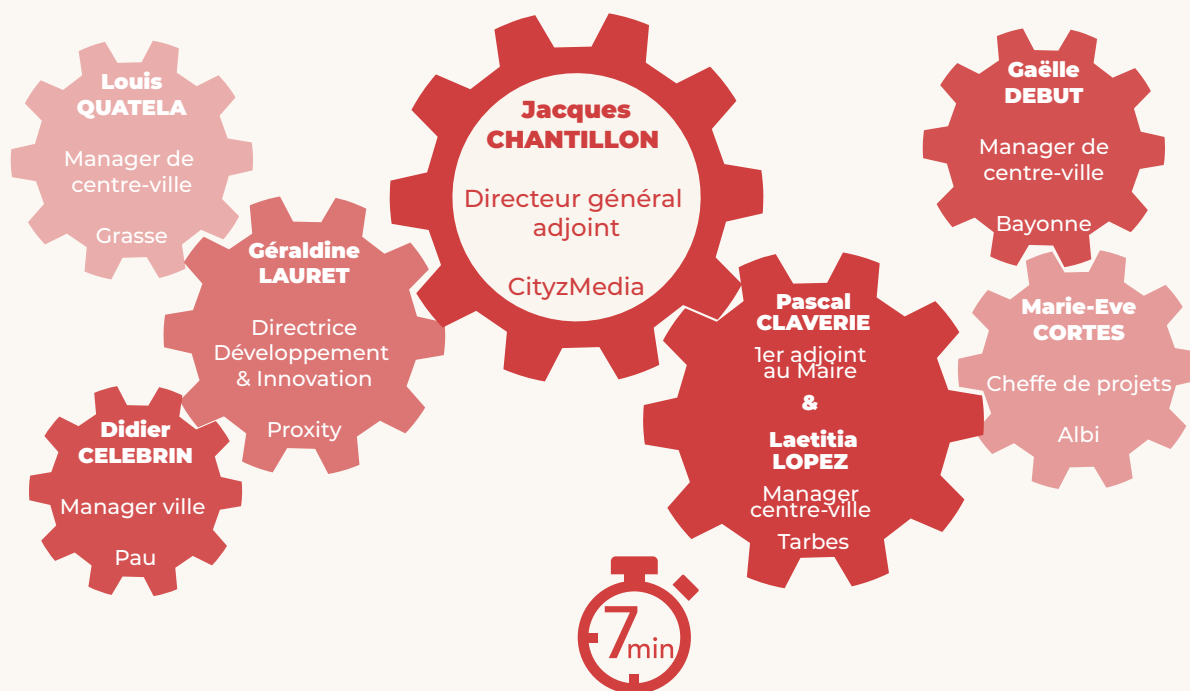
Louis QUATELA

Manager de centre-ville

Grasse

Géraldine LAURET

Directrice Développement & Innovation

Proxity

Didier CELEBRIN

Manager ville

Pau

Jacques CHANTILLON

Directeur général adjoint

CityzMedia

Gaëlle DEBUT

Manager de centre-ville

Bayonne

Pascal CLAVERIE

1er adjoint au Maire

&

Laetitia LOPEZ

Manager centre-ville

Tarbes

Marie-Eve CORTES

Cheffe de projets

Albi

7 min